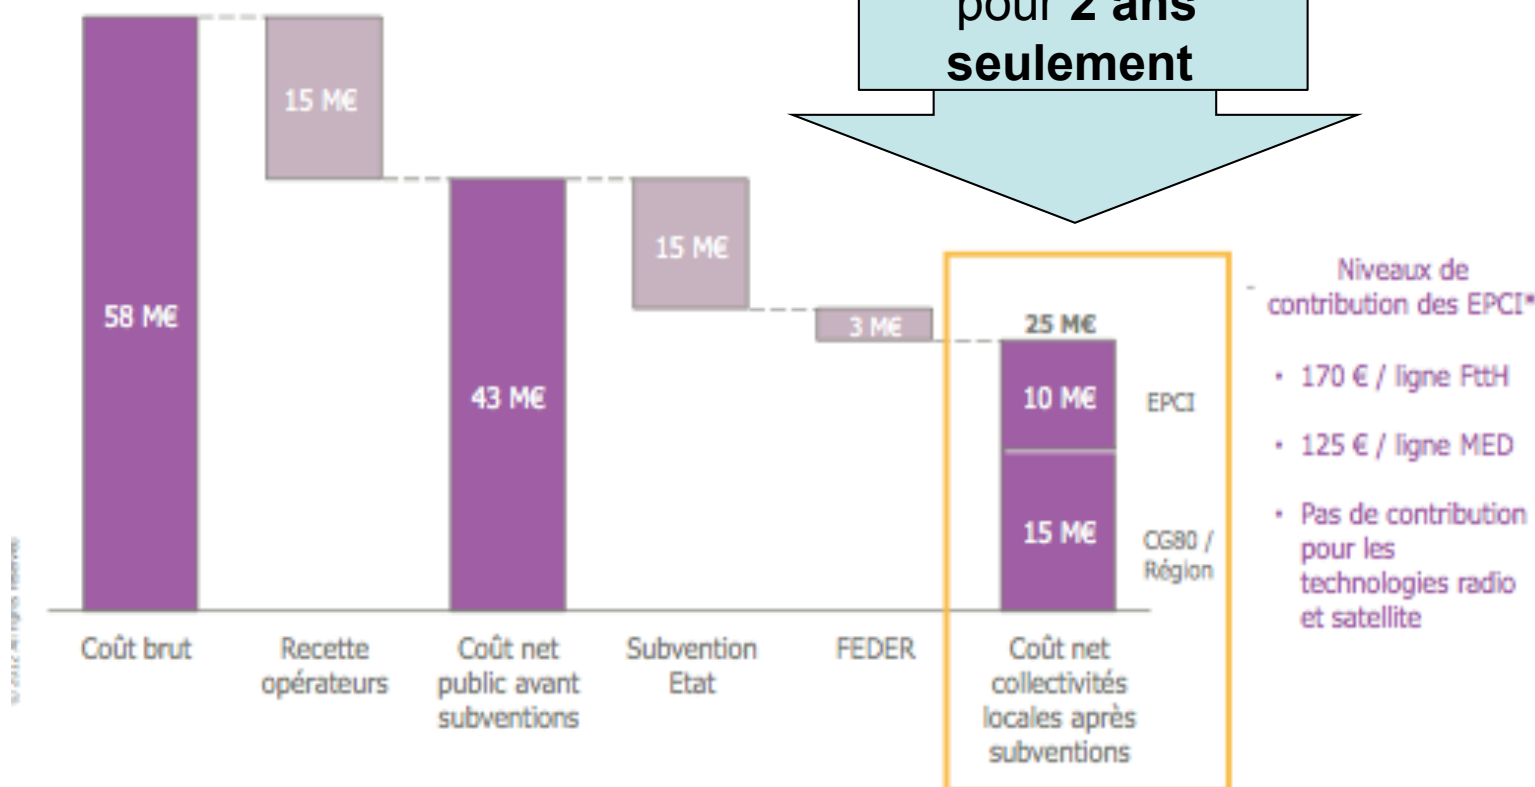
pour **2 ans** seulement

15 M€

58 M€

43 M€

15 M€

3 M€

25 M€

10 M€

EPCI

15 M€

CG80 / Région

Coût brut

Recette opérateurs

Coût net public avant subventions

Subvention Etat

FEDER

Coût net collectivités locales après subventions

Niveaux de contribution des EPCI*

• 170 € / ligne FttH

• 125 € / ligne MED

• Pas de contribution pour les technologies radio et satellite

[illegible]